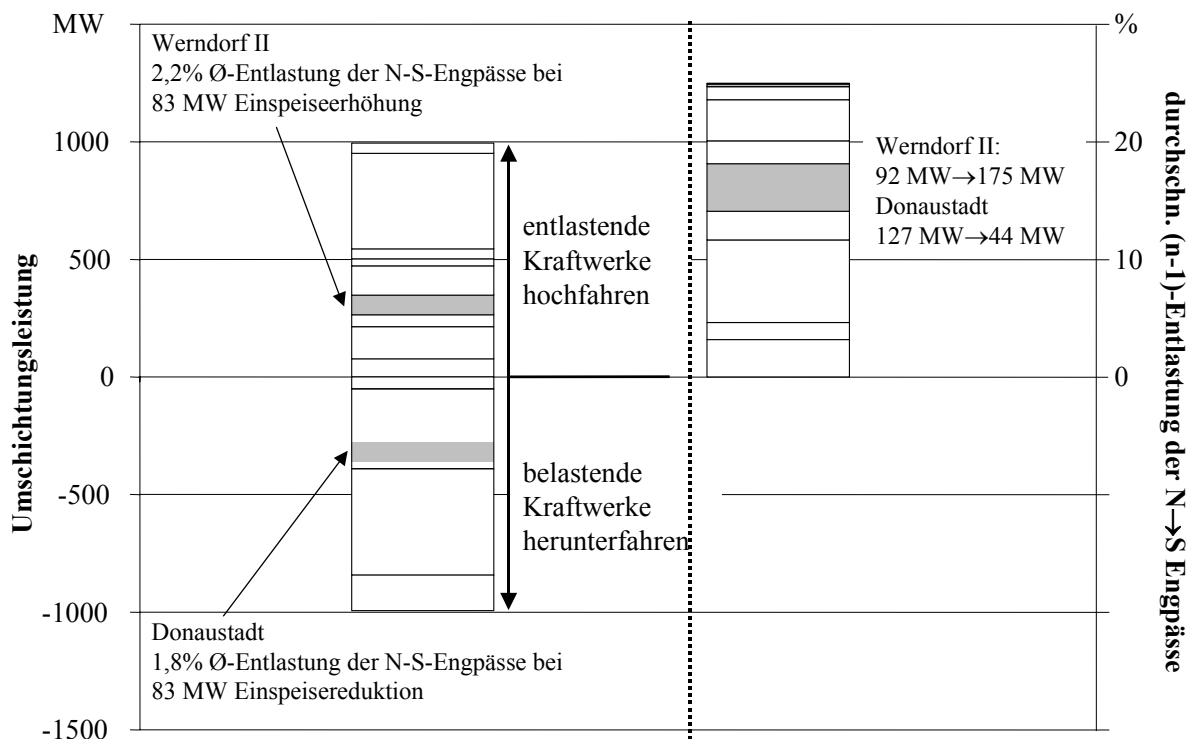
MW

%

Werndorf II
2,2% Ø-Entlastung der N-S-Engpässe bei 83 MW Einspeiseerhöhung

1000

500

0

-500

-1000

-1500

Umschichtungsleistung

entlastende Kraftwerke hochfahren

belastende Kraftwerke herunterfahren

Werndorf II:
92 MW→175 MW
Donaustadt
127 MW→44 MW

20

10

0

durchschn. (n-1)-Entlastung der N→S Engpässe

Donaustadt
1,8% Ø-Entlastung der N-S-Engpässe bei 83 MW Einspeisereduktion